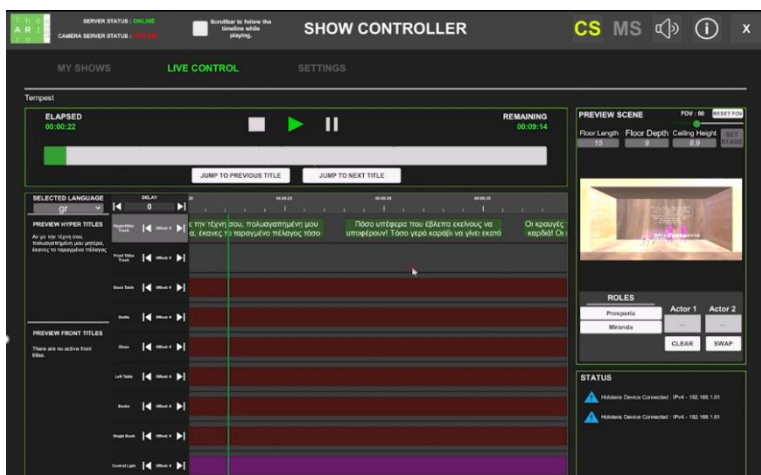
The ART

SERVER STATUS : ONLINE
CAMERA SERVER STATUS : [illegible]

Scrollbar to follow the timeline while playing.

SHOW CONTROLLER

CS MS

x

MY SHOWS LIVE CONTROL SETTINGS

Tempest

ELAPSED
00:00:22

REMAINING
00:09:14

JUMP TO PREVIOUS TITLE
JUMP TO NEXT TITLE

SELECTED LANGUAGE
gr

DELAY
0

PREVIEW HYPER TITLES
Αν με την τέχνη σου, πολυαγαπημένη μου μητέρα, έκανες το ταραγμένο πέλαγος

ε την τέχνη σου, πολυαγαπημένη μου α, έκανες το ταραγμένο πέλαγος τόσο

Πόσο υπέφερα που έβλεπα εκείνους να υποφέρουν! Τόσο γερό καράβι να γίνει εκατό

Οι κραυγές καρδιά! Οι

Hyper Titles Track
Front Titles Track
Back Table
Books
Glass
Left Table
Books
Stage Back
Central Light

Offset 0

PREVIEW FRONT TITLES
There are no active front titles.

PREVIEW SCENE
FOV : 66
RESET FOV
Floor Length 15
Floor Depth 9
Ceiling Height 8.9
SET STAGE

ROLES
Prosperia
Miranda
Actor 1
Actor 2
CLEAR
SWAP

STATUS
Holotens Device Connected : IPv4 - 192.168.1.61
Holotens Device Connected : IPv4 - 192.168.1.61